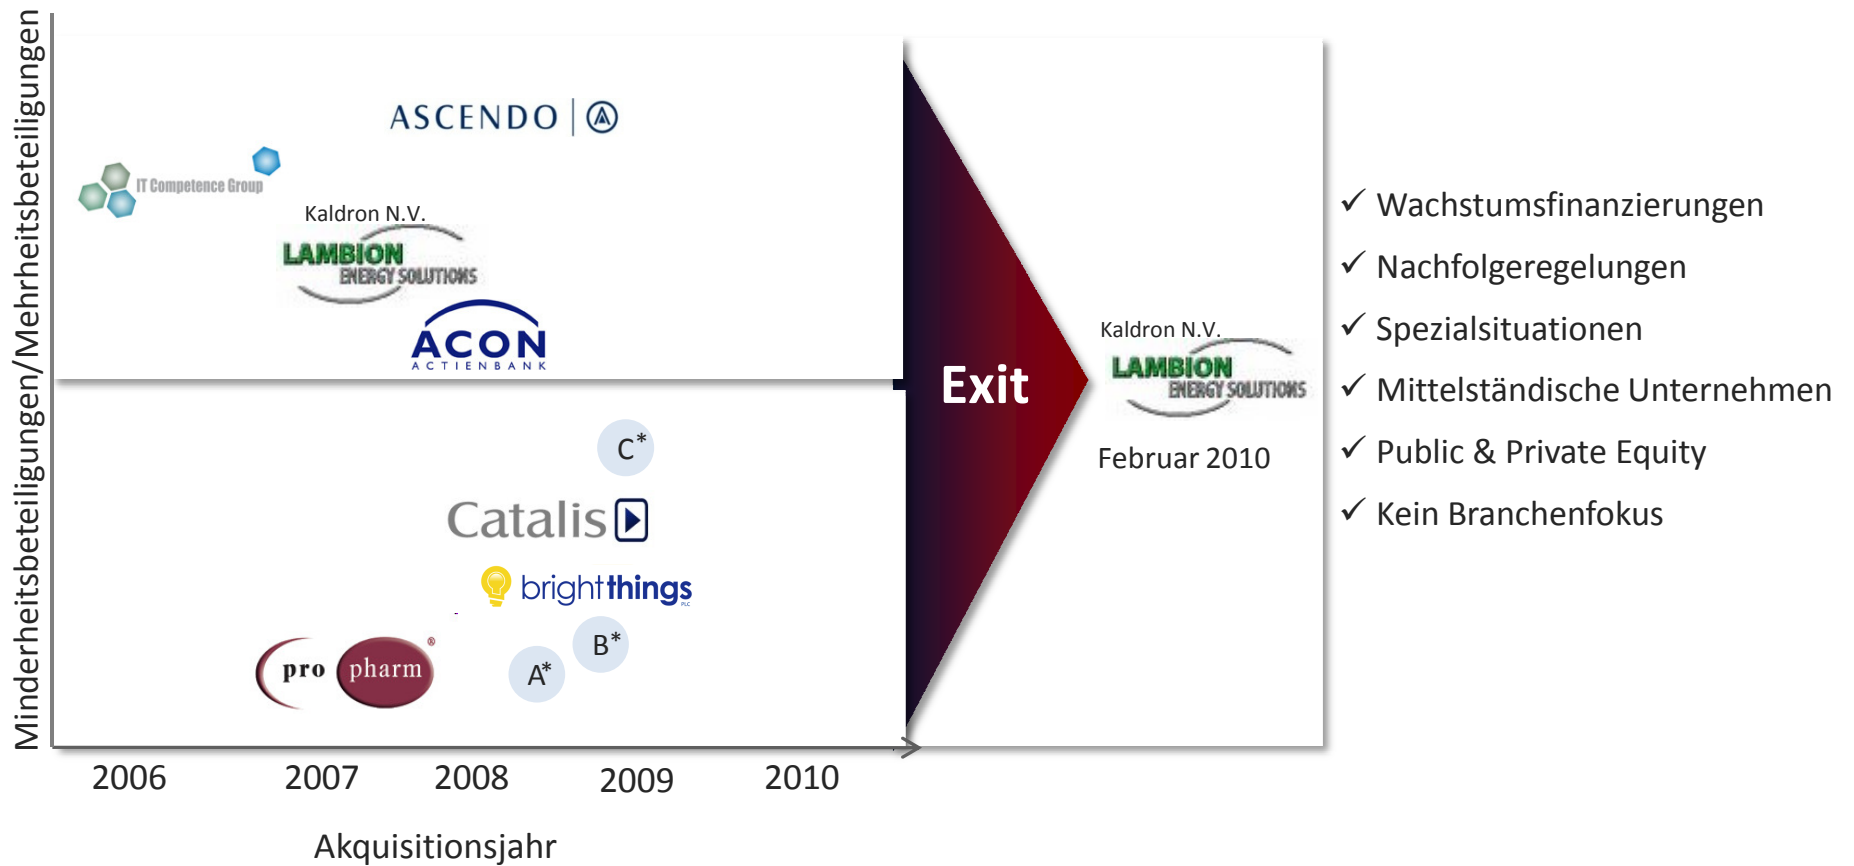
Minderheitsbeteiligungen/Mehrheitsbeteiligungen

ASCENDO

IT Competence Group

Kaldron N.V.
LAMBION
ENERGY SOLUTIONS

ACON
ACTIENBANK

C*

Catalis

brightthings

B*

pro pharm

A*

2006 2007 2008 2009 2010

Akquisitionsjahr

Exit

Kaldron N.V.
LAMBION
ENERGY SOLUTIONS

Februar 2010

✓ Wachstumsfinanzierungen
✓ Nachfolgeregelungen
✓ Spezialsituationen
✓ Mittelständische Unternehmen
✓ Public & Private Equity
✓ Kein Branchenfokus